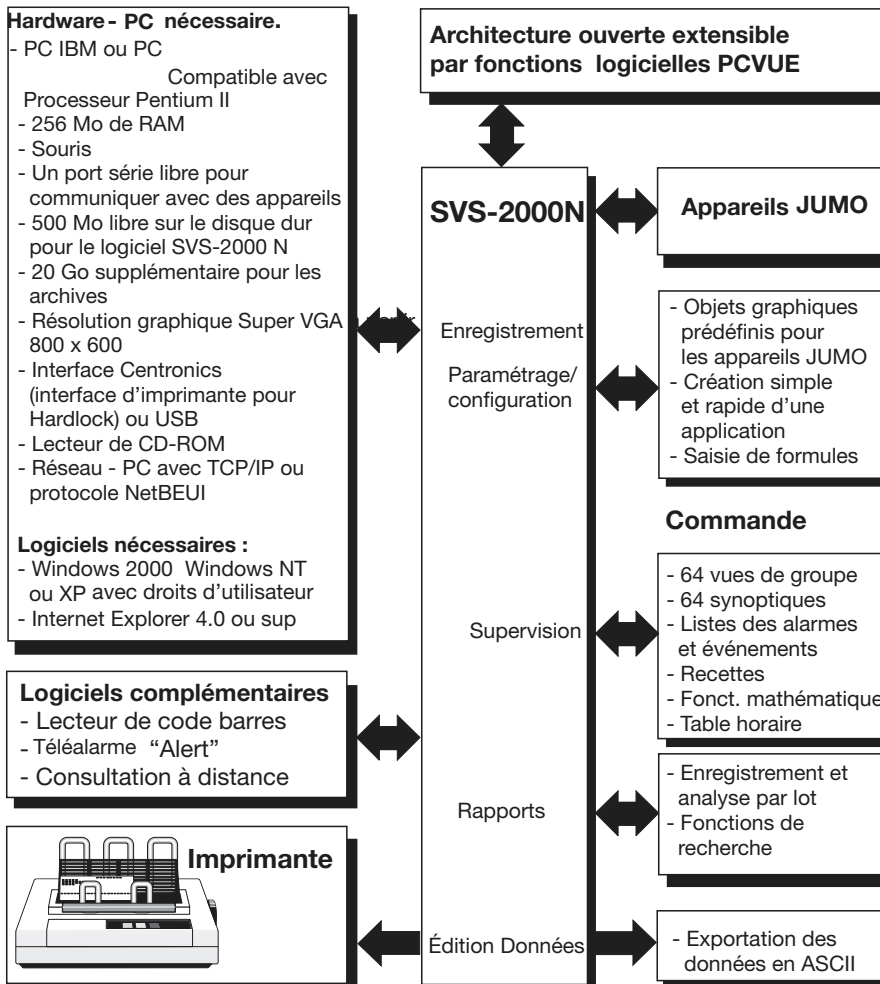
Hardware - PC nécessaire.
- PC IBM ou PC Compatible avec Processeur Pentium II
- 256 Mo de RAM
- Souris
- Un port série libre pour communiquer avec des appareils
- 500 Mo libre sur le disque dur pour le logiciel SVS-2000 N
- 20 Go supplémentaire pour les archives
- Résolution graphique Super VGA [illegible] 800 x 600
- Interface Centronics (interface d'imprimante pour Hardlock) ou USB
- Lecteur de CD-ROM
- Réseau - PC avec TCP/IP ou protocole NetBEUI

Logiciels nécessaires :
- Windows 2000 Windows NT ou XP avec droits d'utilisateur
- Internet Explorer 4.0 ou sup

Logiciels complémentaires
- Lecteur de code barres
- Téléalarme "Alert"
- Consultation à distance

Imprimante

Architecture ouverte extensible par fonctions logicielles PCVUE

SVS-2000N

Enregistrement

Paramétrage/ configuration

Supervision

Rapports

Édition Données

Appareils JUMO

- Objets graphiques prédéfinis pour les appareils JUMO
- Création simple et rapide d'une application
- Saisie de formules

Commande

- 64 vues de groupe
- 64 synoptiques
- Listes des alarmes et événements
- Recettes
- Fonct. mathématique
- Table horaire

- Enregistrement et analyse par lot
- Fonctions de recherche

- Exportation des données en ASCII